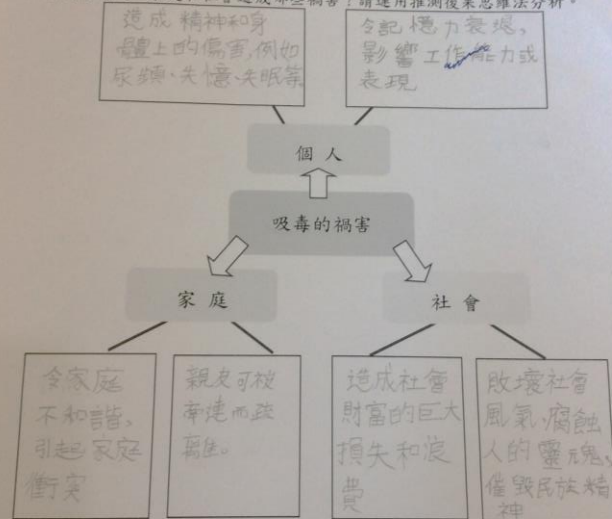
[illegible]會造成哪些禍害？請運用推測後果思維法分析。

造成精神和身體上的傷害，例如尿頻、失憶、失眠等

令記憶力衰退，影響工作能力或表現

個人

吸毒的禍害

家庭

社會

令家庭不和諧，引起家庭衝突

親友可被牽連而致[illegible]

造成社會財富的巨大損失和浪費

敗壞社會風氣，腐蝕人的靈魂，催毀民族精神